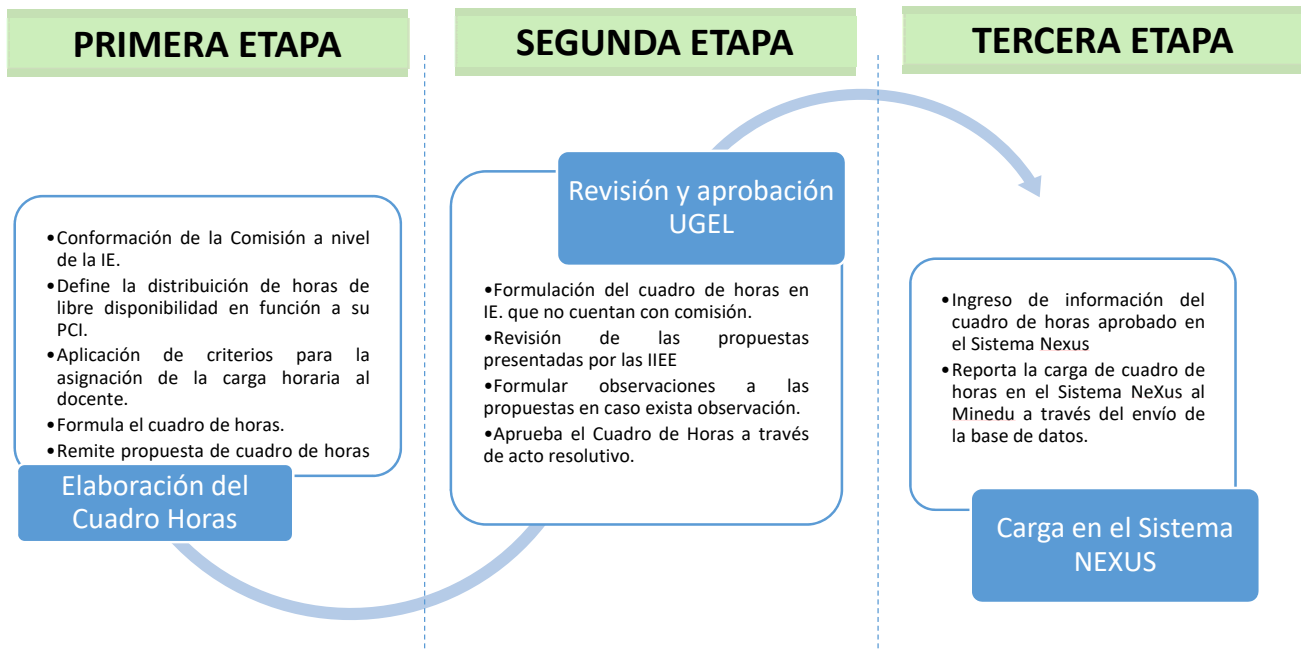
PRIMERA ETAPA

SEGUNDA ETAPA

TERCERA ETAPA

•Conformación de la Comisión a nivel de la IE.
•Define la distribución de horas de libre disponibilidad en función a su PCI.
•Aplicación de criterios para la asignación de la carga horaria al docente.
•Formula el cuadro de horas.
•Remite propuesta de cuadro de horas

Elaboración del Cuadro Horas

Revisión y aprobación UGEL

•Formulación del cuadro de horas en IE. que no cuentan con comisión.
•Revisión de las propuestas presentadas por las IIEE
•Formular observaciones a las propuestas en caso exista observación.
•Aprueba el Cuadro de Horas a través de acto resolutivo.

•Ingreso de información del cuadro de horas aprobado en el Sistema Nexus
•Reporta la carga de cuadro de horas en el Sistema NeXus al Minedu a través del envío de la base de datos.

Carga en el Sistema NEXUS